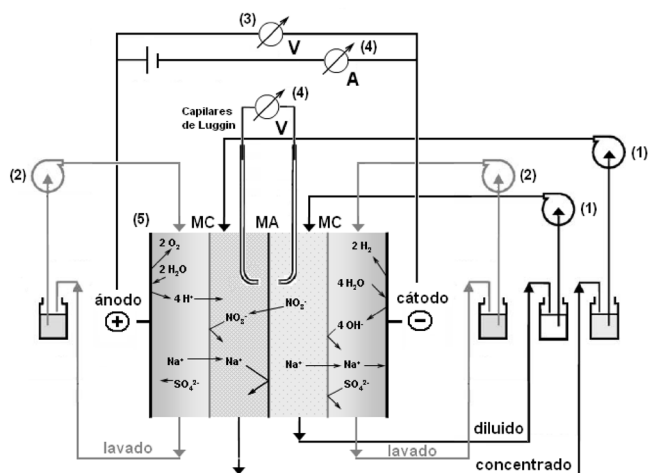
(3)
V
(4)
A
(4)
Capilares de Luggin
V
(1)
(2)
(2)
(1)
(5)
MC
MA
MC
$2 O_2$
$2 H_2O$
$4 H^+$
$NO_3^-$
$NO_3^-$
$2 H_2$
$4 H_2O$
$4 OH^-$
ánodo
cátodo
$Na^+$
$Na^+$
$Na^+$
$Na^+$
$SO_4^{2-}$
$SO_4^{2-}$
lavado
lavado
diluido
concentrado